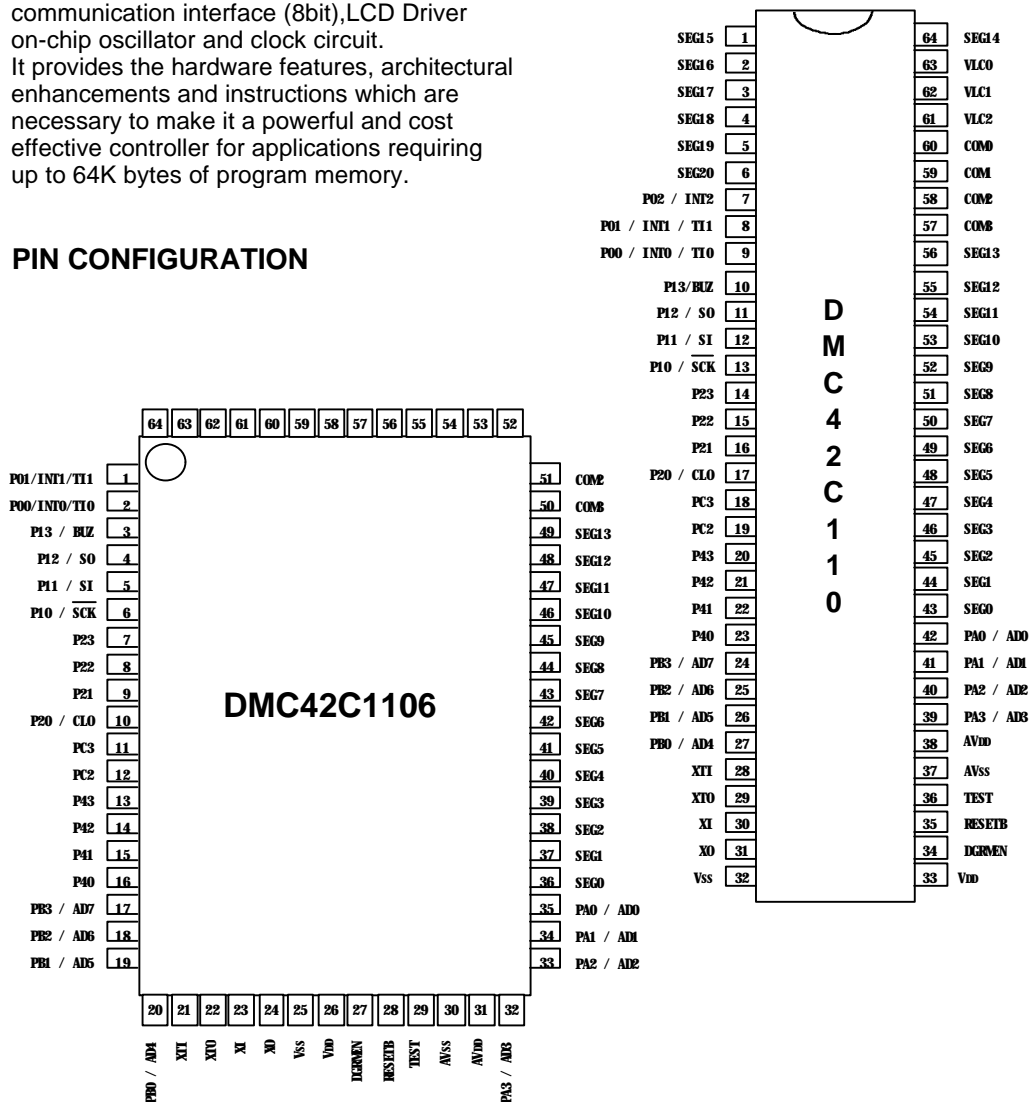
communication interface (8bit),LCD Driver on-chip oscillator and clock circuit.
It provides the hardware features, architectural enhancements and instructions which are necessary to make it a powerful and cost effective controller for applications requiring up to 64K bytes of program memory.

PIN CONFIGURATION

| Pin | Name | Pin | Name |
|---|---|---|---|
| 1 | SEG15 | 64 | SEG14 |
| 2 | SEG16 | 63 | VLC0 |
| 3 | SEG17 | 62 | VLC1 |
| 4 | SEG18 | 61 | VLC2 |
| 5 | SEG19 | 60 | COM0 |
| 6 | SEG20 | 59 | COM |
| 7 | P02 / INT2 | 58 | COM2 |
| 8 | P01 / INT1 / TI1 | 57 | COM3 |
| 9 | P00 / INT0 / TI0 | 56 | SEG13 |
| 10 | P13/BUZ | 55 | SEG12 |
| 11 | P12 / SO | 54 | SEG11 |
| 12 | P11 / SI | 53 | SEG10 |
| 13 | P10 / $\overline{SCK}$ | 52 | SEG9 |
| 14 | P23 | 51 | SEG8 |
| 15 | P22 | 50 | SEG7 |
| 16 | P21 | 49 | SEG6 |
| 17 | P20 / CLO | 48 | SEG5 |
| 18 | PC3 | 47 | SEG4 |
| 19 | PC2 | 46 | SEG3 |
| 20 | P43 | 45 | SEG2 |
| 21 | P42 | 44 | SEG1 |
| 22 | P41 | 43 | SEG0 |
| 23 | P40 | 42 | PA0 / AD0 |
| 24 | PB3 / AD7 | 41 | PA1 / AD1 |
| 25 | PB2 / AD6 | 40 | PA2 / AD2 |
| 26 | PB1 / AD5 | 39 | PA3 / AD3 |
| 27 | PB0 / AD4 | 38 | AVDD |
| 28 | XTI | 37 | AVss |
| 29 | XTO | 36 | TEST |
| 30 | XI | 35 | RESETB |
| 31 | XO | 34 | DGRMEN |
| 32 | Vss | 33 | VDD |

D M C 4 2 C 1 1 0

DMC42C1106

| Pin | Name | Pin | Name |
|---|---|---|---|
| 1 | P01/INT1/TI1 | 51 | COM2 |
| 2 | P00/INT0/TI0 | 50 | COM3 |
| 3 | P13 / BUZ | 49 | SEG13 |
| 4 | P12 / SO | 48 | SEG12 |
| 5 | P11 / SI | 47 | SEG11 |
| 6 | P10 / $\overline{SCK}$ | 46 | SEG10 |
| 7 | P23 | 45 | SEG9 |
| 8 | P22 | 44 | SEG8 |
| 9 | P21 | 43 | SEG7 |
| 10 | P20 / CLO | 42 | SEG6 |
| 11 | PC3 | 41 | SEG5 |
| 12 | PC2 | 40 | SEG4 |
| 13 | P43 | 39 | SEG3 |
| 14 | P42 | 38 | SEG2 |
| 15 | P41 | 37 | SEG1 |
| 16 | P40 | 36 | SEG0 |
| 17 | PB3 / AD7 | 35 | PA0 / AD0 |
| 18 | PB2 / AD6 | 34 | PA1 / AD1 |
| 19 | PB1 / AD5 | 33 | PA2 / AD2 |

64 63 62 61 60 59 58 57 56 55 54 53 52

| 20 | 21 | 22 | 23 | 24 | 25 | 26 | 27 | 28 | 29 | 30 | 31 | 32 |
|---|---|---|---|---|---|---|---|---|---|---|---|---|
| PB0 / AD4 | XTI | XTO | XI | XO | Vss | VDD | DGRMEN | RESETB | TEST | AVss | AVDD | PA3 / AD3 |